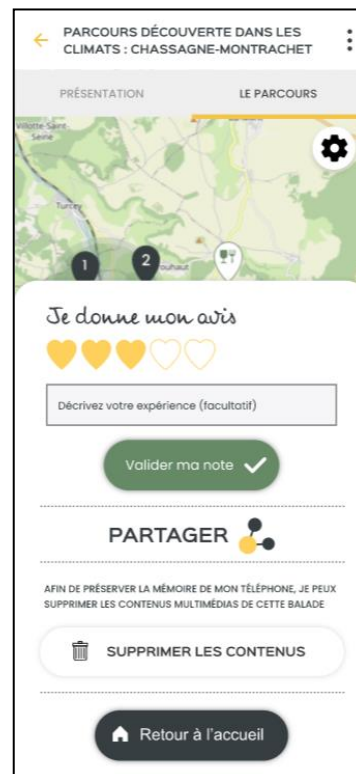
PARCOURS DÉCOUVERTE DANS LES CLIMATS : CHASSAGNE-MONTRACHET

PRÉSENTATION

LE PARCOURS

Villotte Saint-Seine

Turcey

1

2

Trouhaut

Je donne mon avis

Décrivez votre expérience (facultatif)

Valider ma note

PARTAGER

AFIN DE PRÉSERVER LA MÉMOIRE DE MON TÉLÉPHONE, JE PEUX SUPPRIMER LES CONTENUS MULTIMÉDIAS DE CETTE BALADE

SUPPRIMER LES CONTENUS

Retour à l'accueil